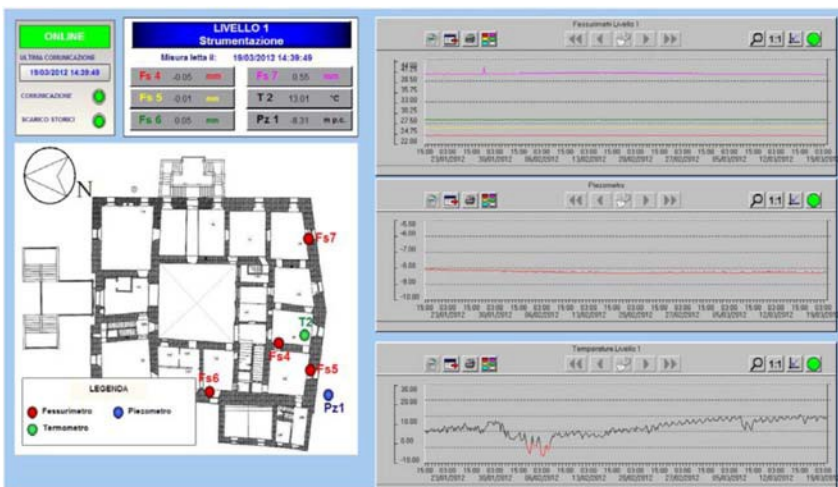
ONLINE

ULTIMA COMUNICAZIONE
19/03/2012 14:39:49

COMUNICAZIONE

SCARICO STORICI

LIVELLO 1
Strumentazione

Misura letta il: 19/03/2012 14:39:49

| Fs 4 | -0.05 | mm | Fs 7 | 0.55 | mm |
|---|---|---|---|---|---|
| Fs 5 | -0.01 | mm | T 2 | 13.01 | °C |
| Fs 6 | 0.05 | mm | Pz 1 | -8.31 | m p.c. |

N

Fs7

T2

Fs4

Fs5

Fs6

Pz1

LEGENDA

Fessurimetro

Piezometro

Termometro

Fessurimetri Livello 1

1:1

30.50
28.50
35.75
33.00
30.25
27.50
24.75
22.00

15:00 03:00 15:00 03:00 15:00 03:00 15:00 03:00 15:00 03:00 15:00 03:00 15:00 03:00 15:00 03:00
23/01/2012 30/01/2012 06/02/2012 13/02/2012 20/02/2012 27/02/2012 05/03/2012 12/03/2012 19/03/2012

Piezometro

1:1

-5.50
-6.00
-7.00
-8.00
-9.00
-10.00

15:00 03:00 15:00 03:00 15:00 03:00 15:00 03:00 15:00 03:00 15:00 03:00 15:00 03:00 15:00 03:00
23/01/2012 30/01/2012 06/02/2012 13/02/2012 20/02/2012 27/02/2012 05/03/2012 12/03/2012 19/03/2012

Temperature Livello 1

1:1

30.00
20.00
10.00
0.00
-10.00

15:00 03:00 15:00 03:00 15:00 03:00 15:00 03:00 15:00 03:00 15:00 03:00 15:00 03:00 15:00 03:00
23/01/2012 30/01/2012 06/02/2012 13/02/2012 20/02/2012 27/02/2012 05/03/2012 12/03/2012 19/03/2012